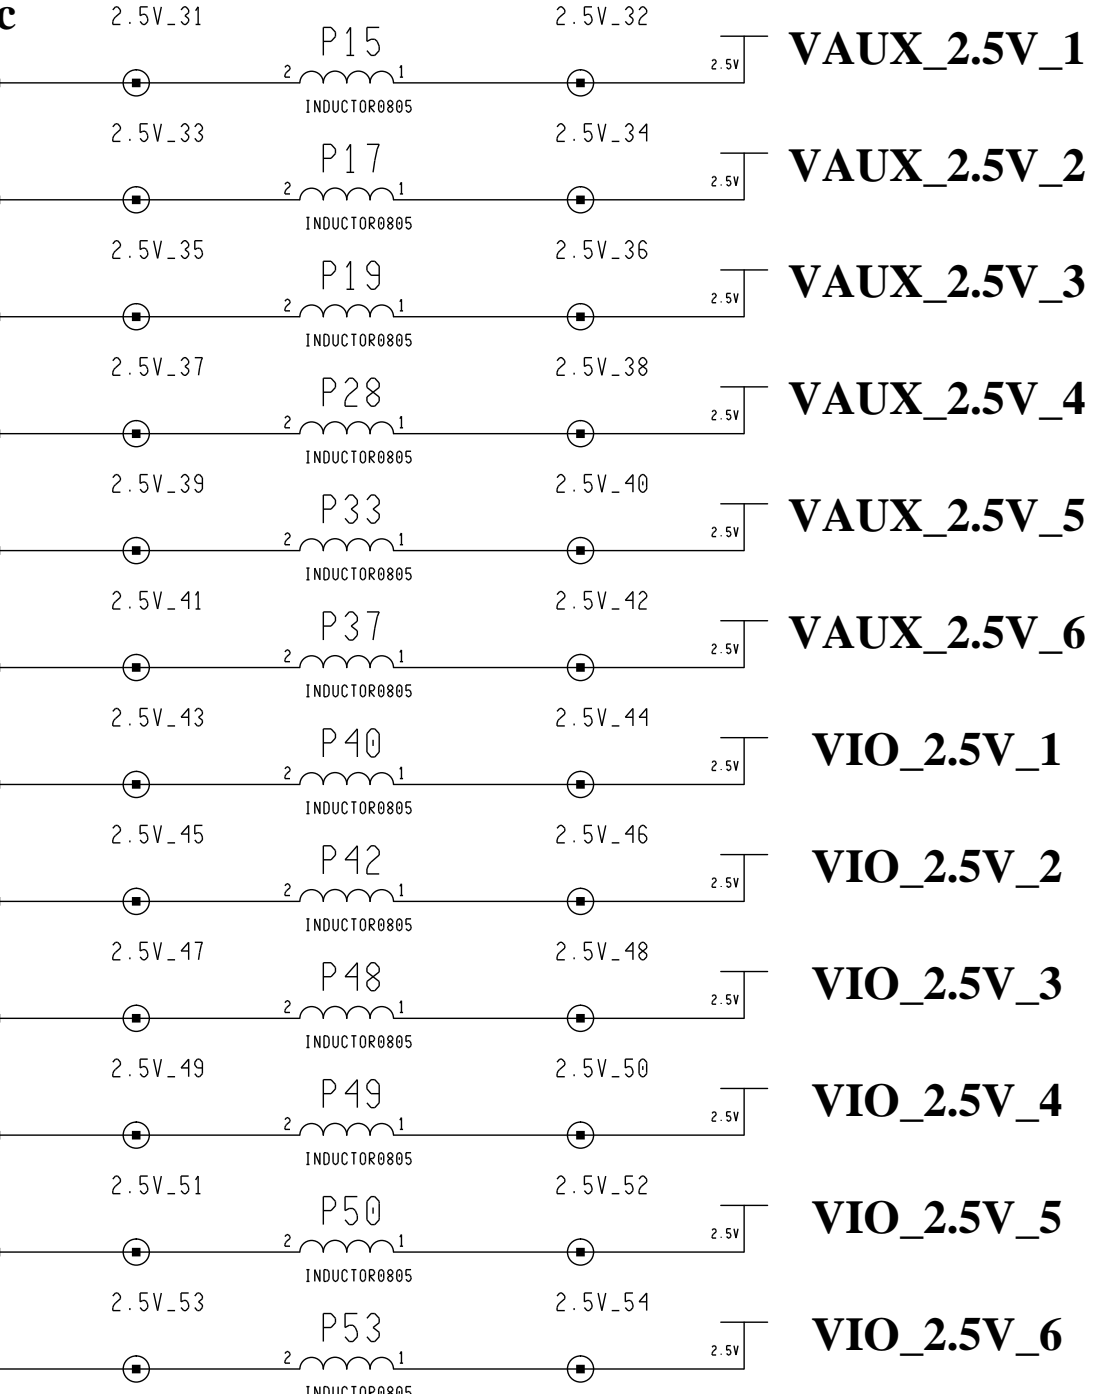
c

2.5V_31
P15
2
1
INDUCTOR0805
2.5V_32
2.5V
VAUX_2.5V_1

2.5V_33
P17
2
1
INDUCTOR0805
2.5V_34
2.5V
VAUX_2.5V_2

2.5V_35
P19
2
1
INDUCTOR0805
2.5V_36
2.5V
VAUX_2.5V_3

2.5V_37
P28
2
1
INDUCTOR0805
2.5V_38
2.5V
VAUX_2.5V_4

2.5V_39
P33
2
1
INDUCTOR0805
2.5V_40
2.5V
VAUX_2.5V_5

2.5V_41
P37
2
1
INDUCTOR0805
2.5V_42
2.5V
VAUX_2.5V_6

2.5V_43
P40
2
1
INDUCTOR0805
2.5V_44
2.5V
VIO_2.5V_1

2.5V_45
P42
2
1
INDUCTOR0805
2.5V_46
2.5V
VIO_2.5V_2

2.5V_47
P48
2
1
INDUCTOR0805
2.5V_48
2.5V
VIO_2.5V_3

2.5V_49
P49
2
1
INDUCTOR0805
2.5V_50
2.5V
VIO_2.5V_4

2.5V_51
P50
2
1
INDUCTOR0805
2.5V_52
2.5V
VIO_2.5V_5

2.5V_53
P53
2
1
INDUCTOR0805
2.5V_54
2.5V
VIO_2.5V_6